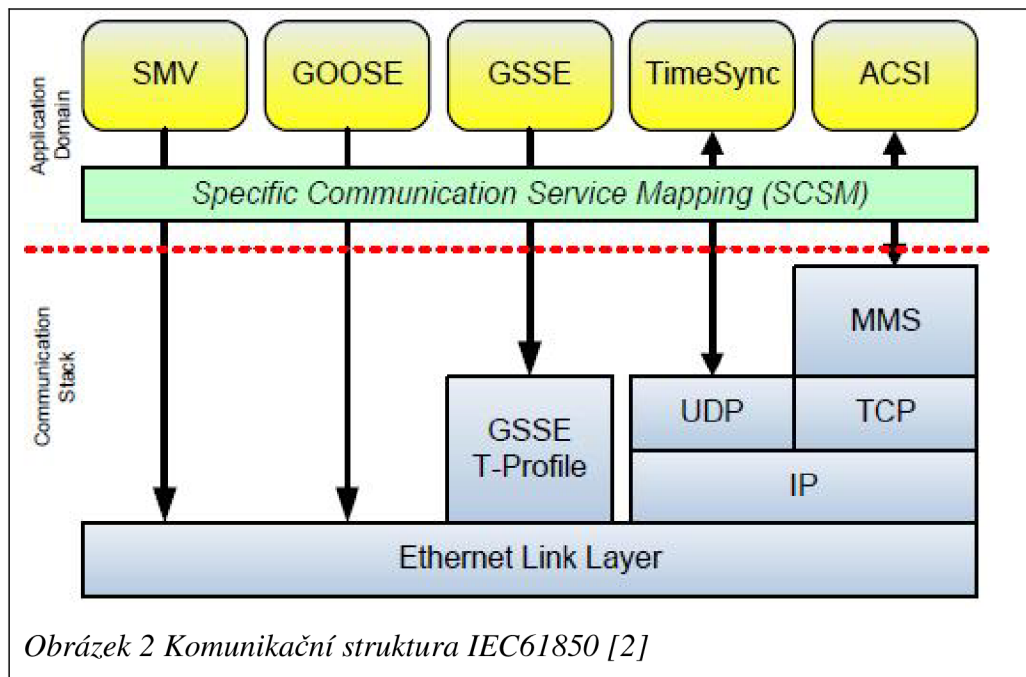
Application Domain

SMV

GOOSE

GSSE

TimeSync

ACSI

Specific Communication Service Mapping (SCSM)

Communication Stack

MMS

GSSE T-Profile

UDP

TCP

IP

Ethernet Link Layer

Obrázek 2 Komunikační struktura IEC61850 [2]